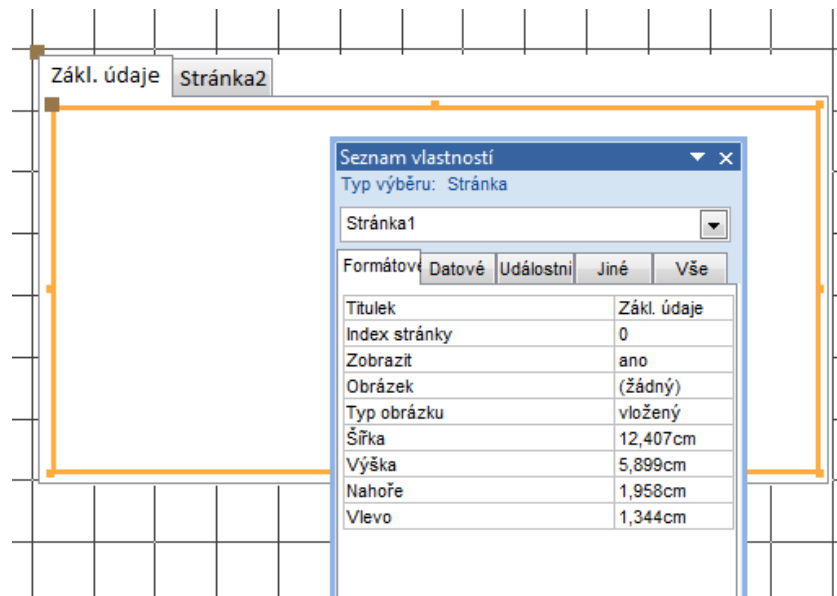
Zákl. údaje | Stránka2

Seznam vlastností
Typ výběru: Stránka

Stránka1

Formátové | Datové | Událostní | Jiné | Vše

| Titulek | Zákl. údaje |
|---|---|
| Index stránky | 0 |
| Zobrazit | ano |
| Obrázek | (žádný) |
| Typ obrázku | vložený |
| Šířka | 12,407cm |
| Výška | 5,899cm |
| Nahoře | 1,958cm |
| Vlevo | 1,344cm |